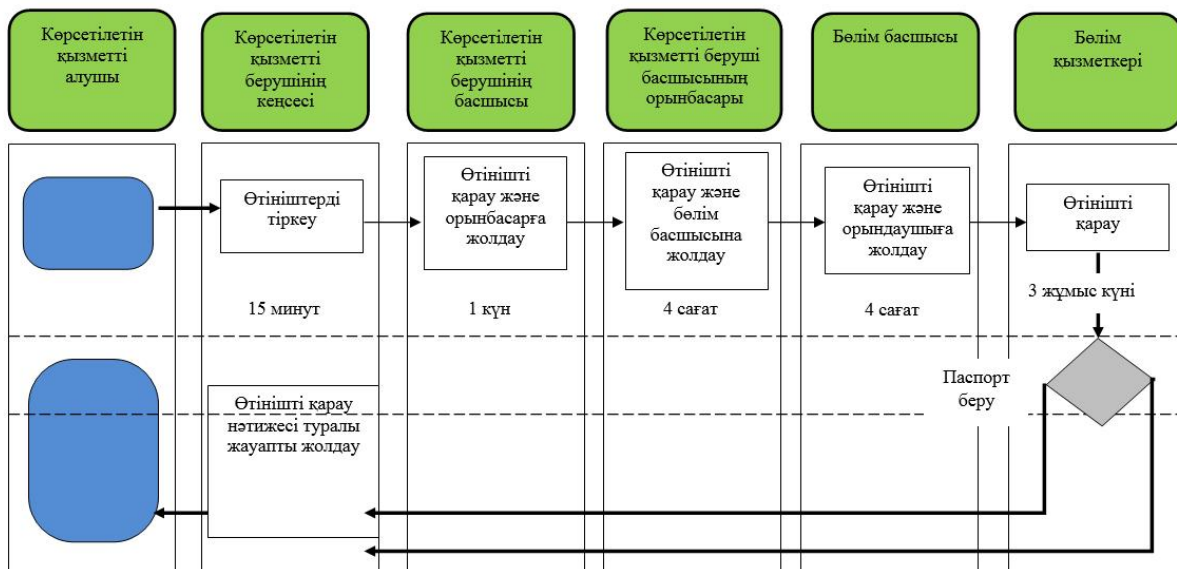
Көрсетілетін қызметті алушы

Көрсетілетін қызметті берушінің кеңсесі

Көрсетілетін қызметті берушінің басшысы

Көрсетілетін қызметті беруші басшысының орынбасары

Бөлім басшысы

Бөлім қызметкері

Өтініштерді тіркеу

Өтінішті қарау және орынбасарға жолдау

Өтінішті қарау және бөлім басшысына жолдау

Өтінішті қарау және орындаушыға жолдау

Өтінішті қарау

15 минут

1 күн

4 сағат

4 сағат

3 жұмыс күні

Паспорт беру

Өтінішті қарау нәтижесі туралы жауапты жолдау